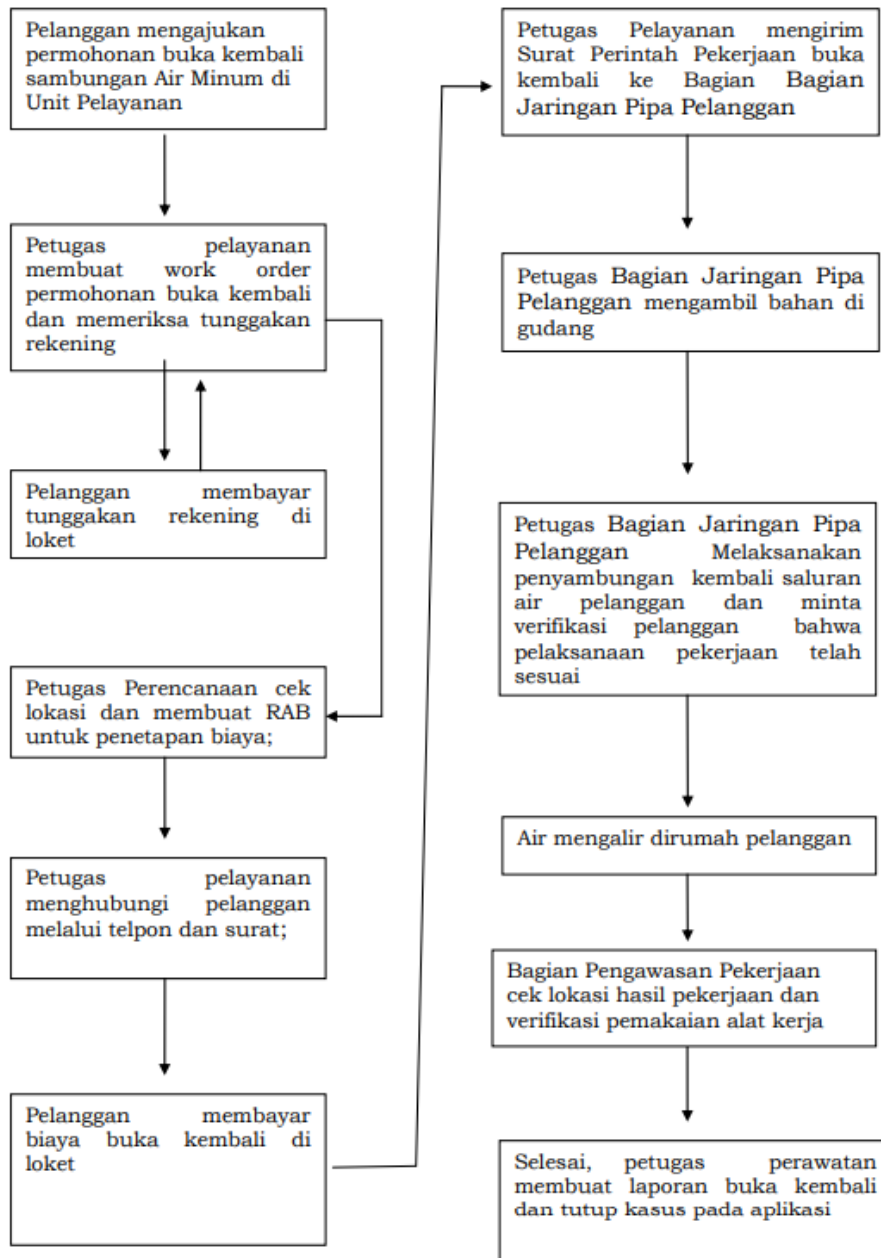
Pelanggan mengajukan permohonan buka kembali sambungan Air Minum di Unit Pelayanan

Petugas pelayanan membuat work order permohonan buka kembali dan memeriksa tunggakan rekening

Pelanggan membayar tunggakan rekening di loket

Petugas Perencanaan cek lokasi dan membuat RAB untuk penetapan biaya;

Petugas pelayanan menghubungi pelanggan melalui telpon dan surat;

Pelanggan membayar biaya buka kembali di loket

Petugas Pelayanan mengirim Surat Perintah Pekerjaan buka kembali ke Bagian Bagian Jaringan Pipa Pelanggan

Petugas Bagian Jaringan Pipa Pelanggan mengambil bahan di gudang

Petugas Bagian Jaringan Pipa Pelanggan Melaksanakan penyambungan kembali saluran air pelanggan dan minta verifikasi pelanggan bahwa pelaksanaan pekerjaan telah sesuai

Air mengalir dirumah pelanggan

Bagian Pengawasan Pekerjaan cek lokasi hasil pekerjaan dan verifikasi pemakaian alat kerja

Selesai, petugas perawatan membuat laporan buka kembali dan tutup kasus pada aplikasi